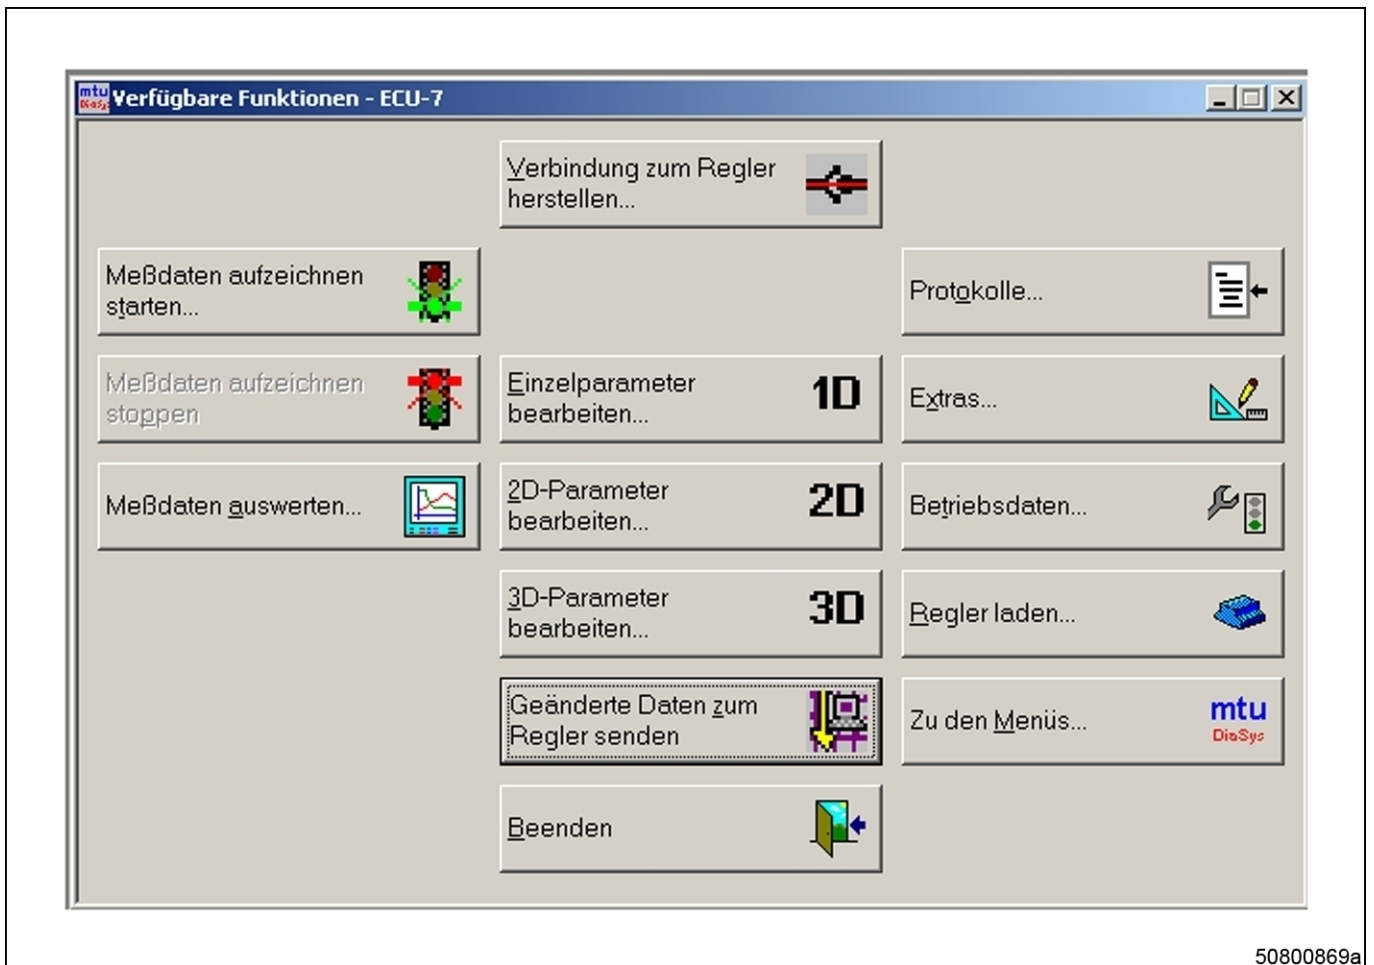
Verfügbare Funktionen - ECU-7

Verbindung zum Regler herstellen...

Meßdaten aufzeichnen starten...

Protokolle...

Meßdaten aufzeichnen stoppen

Einzelparameter bearbeiten... 1D

Extras...

Meßdaten auswerten...

2D-Parameter bearbeiten... 2D

Betriebsdaten...

3D-Parameter bearbeiten... 3D

Regler laden...

Geänderte Daten zum Regler senden

Zu den Menüs... mtu DiaSys

Beenden

50800869a